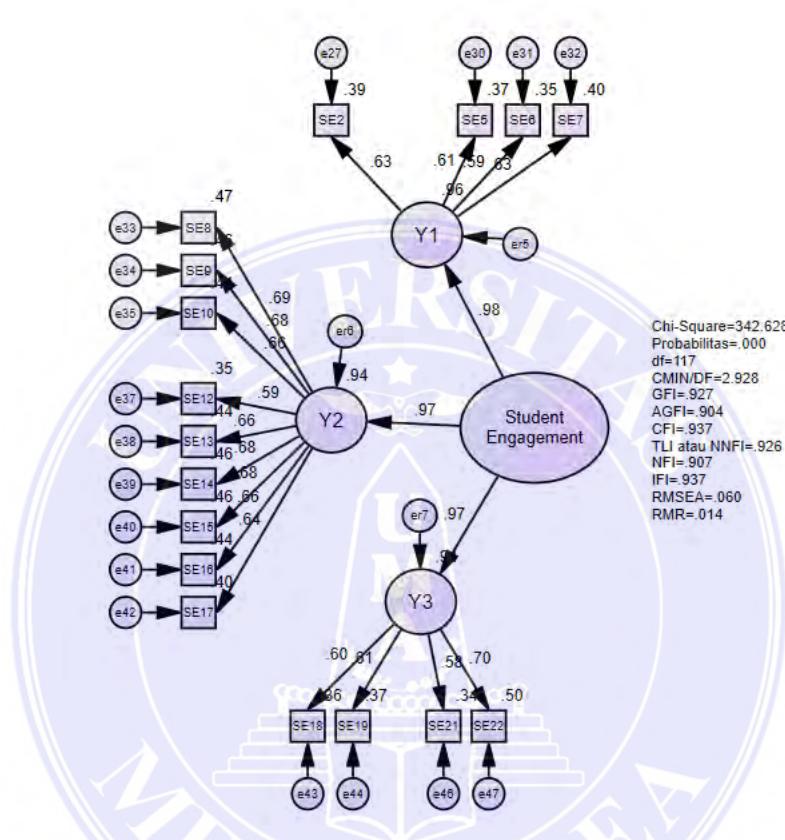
e27
.39
SE2
e30
.37
SE5
e31
.35
SE6
e32
.40
SE7
.63
.61
.59
.63
.96
Y1
er5
.47
e33
SE8
.46
e34
SE9
e35
SE10
.69
.68
.66
.98
er6
.94
.35
e37
SE12
.59
.44
e38
SE13
.66
.46
.68
e39
SE14
.68
.46
e40
SE15
.66
.44
e41
SE16
.64
.40
e42
SE17
Y2
.97
Student Engagement
Chi-Square=342.628
Probabilitas=.000
df=117
CMIN/DF=2.928
GFI=.927
AGFI=.904
CFI=.937
TLI atau NNFI=.926
NFI=.907
IFI=.937
RMSEA=.060
RMR=.014
er7
.97
.94
Y3
.60
.61
.58
.70
.36
.37
.34
.50
SE18
SE19
SE21
SE22
e43
e44
e46
e47